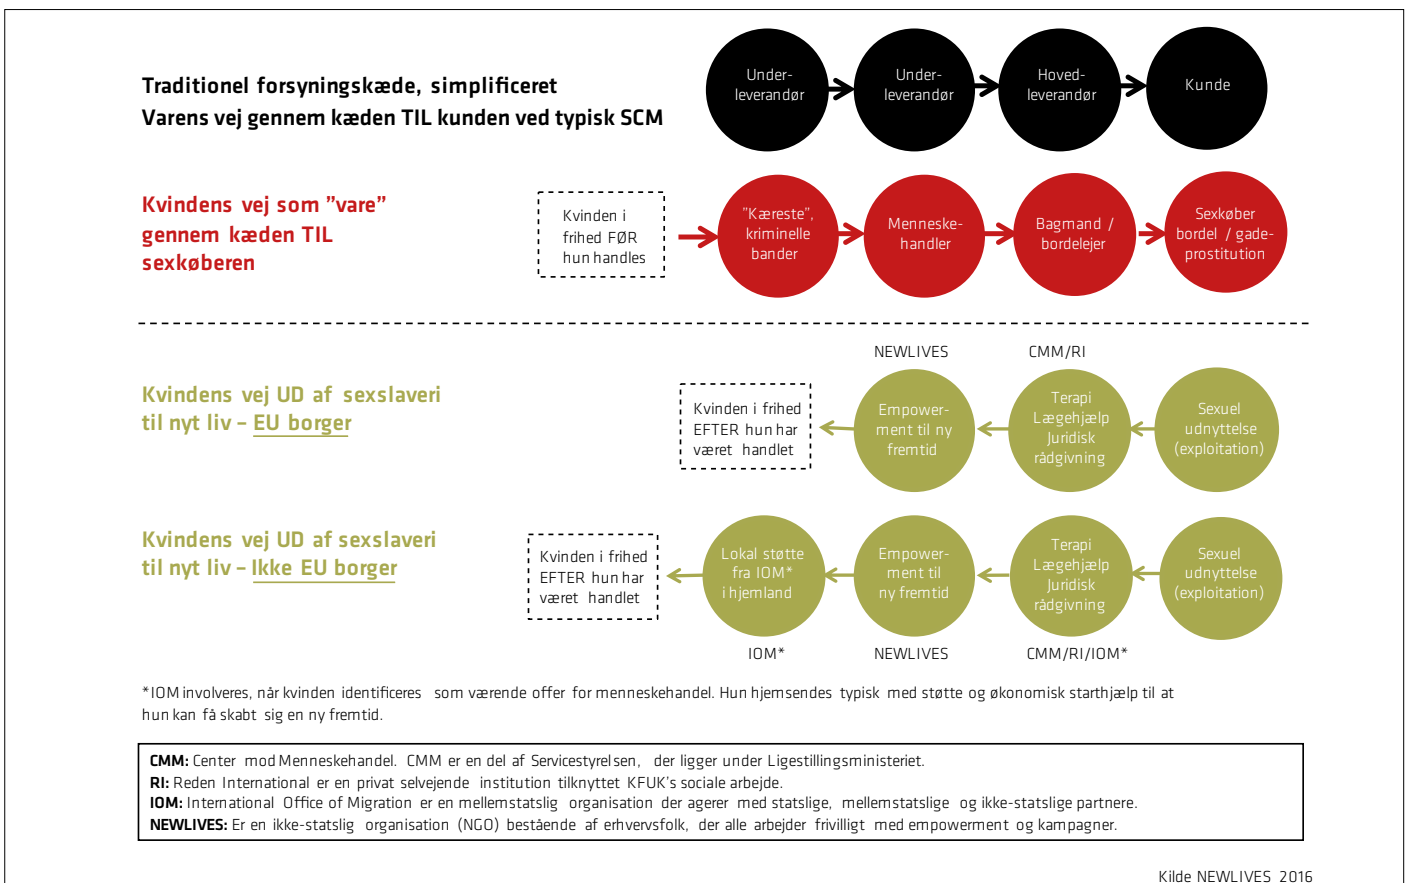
Traditionel forsyningskæde, simplificeret
Varens vej gennem kæden TIL kunden ved typisk SCM

Underleverandør
Underleverandør
Hovedleverandør
Kunde

Kvindens vej som "vare" gennem kæden TIL sexkøberen

Kvinden i frihed FØR hun handles

"Kæreste", kriminelle bander
Menneskehandler
Bagmand / bordelejer
Sexkøber bordel / gadeprostitution

NEWLIVES
CMM/RI

Kvindens vej UD af sexslaveri til nyt liv – EU borger

Kvinden i frihed EFTER hun har været handlet

Empowerment til ny fremtid
Terapi Lægehjælp Juridisk rådgivning
Sexuel udnyttelse (exploitation)

Kvindens vej UD af sexslaveri til nyt liv – Ikke EU borger

Kvinden i frihed EFTER hun har været handlet

Lokal støtte fra IOM* i hjemland
Empowerment til ny fremtid
Terapi Lægehjælp Juridisk rådgivning
Sexuel udnyttelse (exploitation)

IOM*
NEWLIVES
CMM/RI/IOM*

*IOM involveres, når kvinden identificeres som værende offer for menneskehandel. Hun hjemsendes typisk med støtte og økonomisk starthjælp til at hun kan få skabt sig en ny fremtid.

CMM: Center mod Menneskehandel. CMM er en del af Servicestyrelsen, der ligger under Ligestillingsministeriet.
RI: Reden International er en privat selvejende institution tilknyttet KFUK's sociale arbejde.
IOM: International Office of Migration er en mellemstatslig organisation der agerer med statslige, mellemstatslige og ikke-statslige partnere.
NEWLIVES: Er en ikke-statslig organisation (NGO) bestående af erhvervsfolk, der alle arbejder frivilligt med empowerment og kampagner.

Kilde NEWLIVES 2016